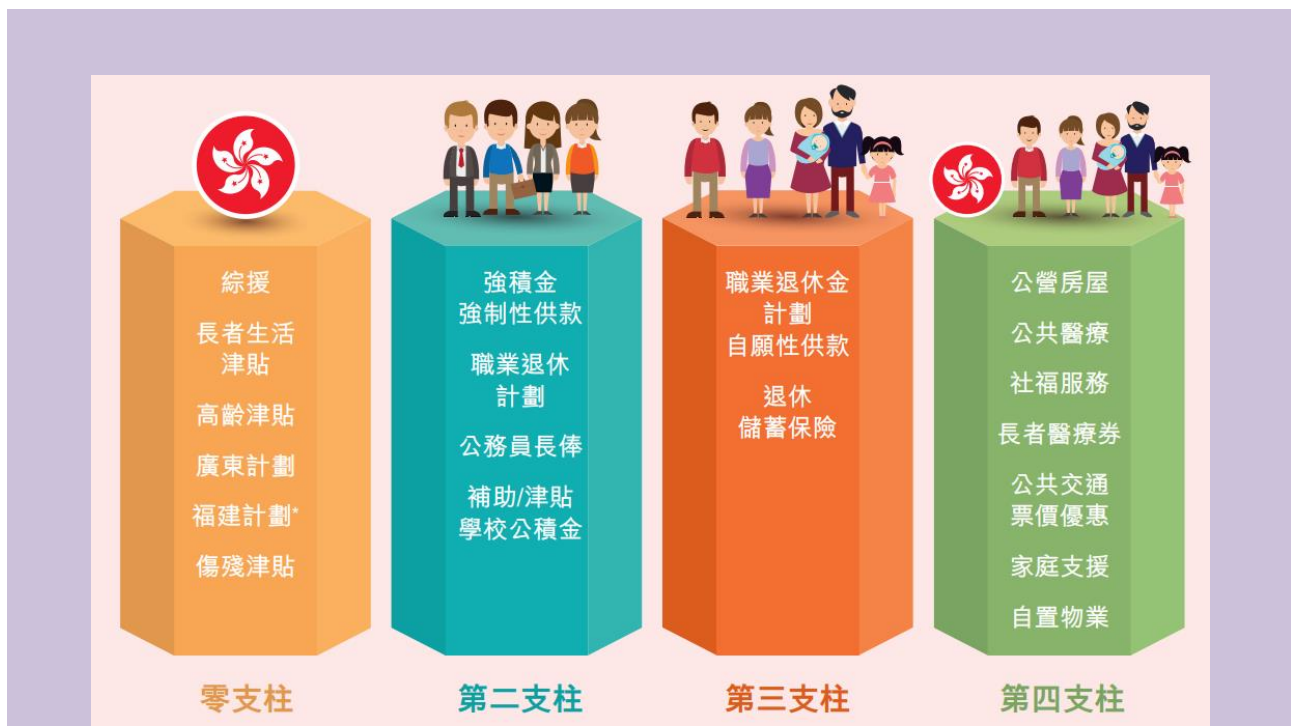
綜援

長者生活津貼

高齡津貼

廣東計劃

福建計劃*

傷殘津貼

零支柱

強積金強制性供款

職業退休計劃

公務員長俸

補助/津貼學校公積金

第二支柱

職業退休金計劃自願性供款

退休儲蓄保險

第三支柱

公營房屋

公共醫療

社福服務

長者醫療券

公共交通票價優惠

家庭支援

自置物業

第四支柱